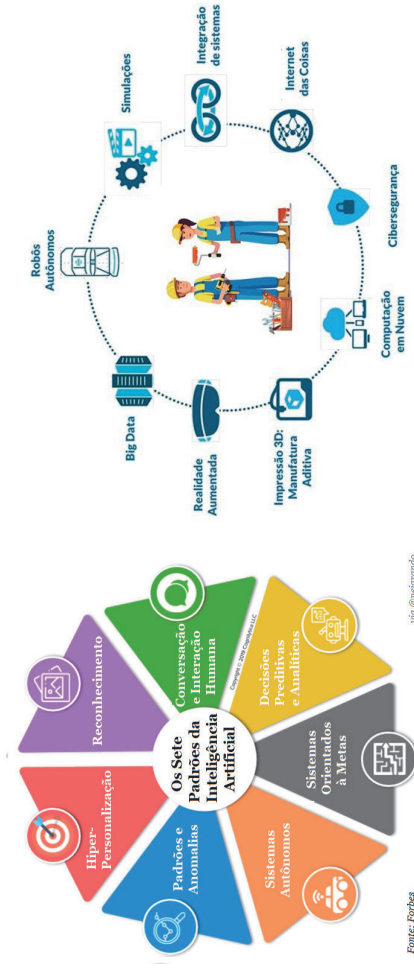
Os Sete Padrões da Inteligência Artificial

Hiper-Personalização

Reconhecimento

Conversação e Interação Humana

Copyright © 2019 Cognilytica LLC

Decisões Preditivas e Analíticas

Sistemas Orientados à Metas

Sistemas Autônomos

Padrões e Anomalias

Fonte: Forbes

via @engenharia

Robôs Autônomos

Simulações

Integração de sistemas

Internet das Coisas

Cibersegurança

Computação em Nuvem

Impressão 3D: Manufatura Aditiva

Realidade Aumentada

Big Data